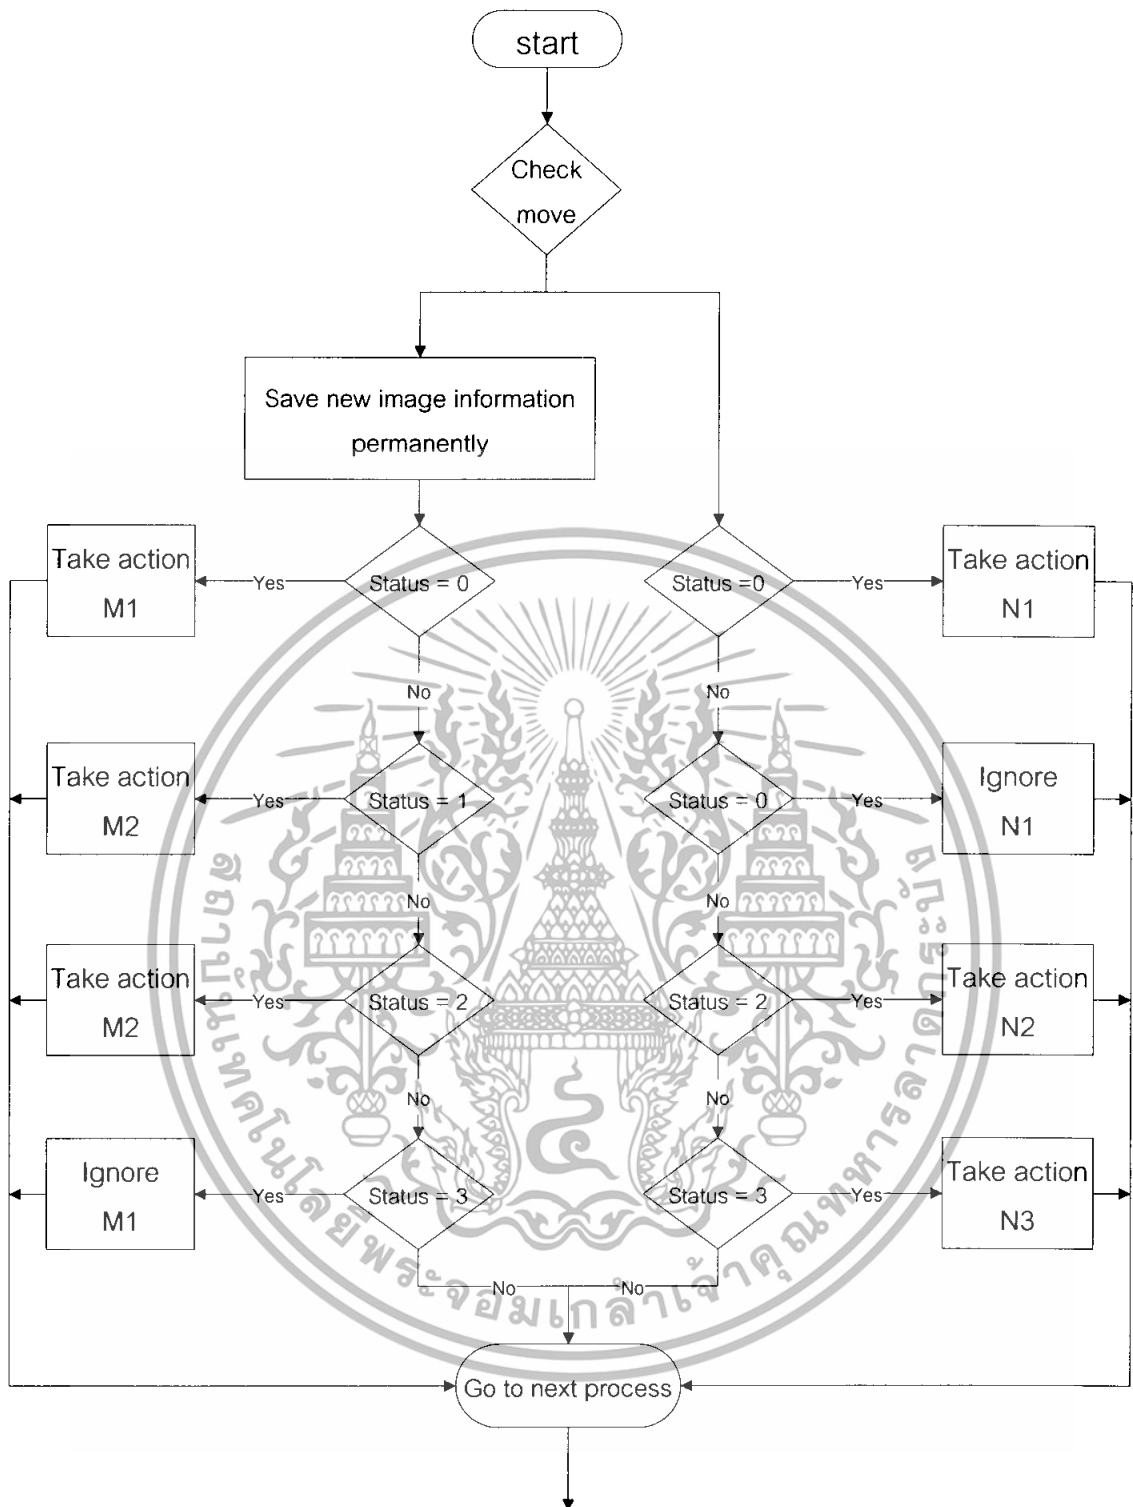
start

Check move

Save new image information permanently

Take action M1

Yes

Status = 0

Status =0

Yes

Take action N1

No

No

Take action M2

Yes

Status = 1

Status = 0

Yes

Ignore N1

No

No

Take action M2

Yes

Status = 2

Status = 2

Yes

Take action N2

No

No

Ignore M1

Yes

Status = 3

Status = 3

Yes

Take action N3

No

No

Go to next process

สถาบันเทคโนโลยีพระจอมเกล้าเจ้าคุณทหารลาดกระบัง